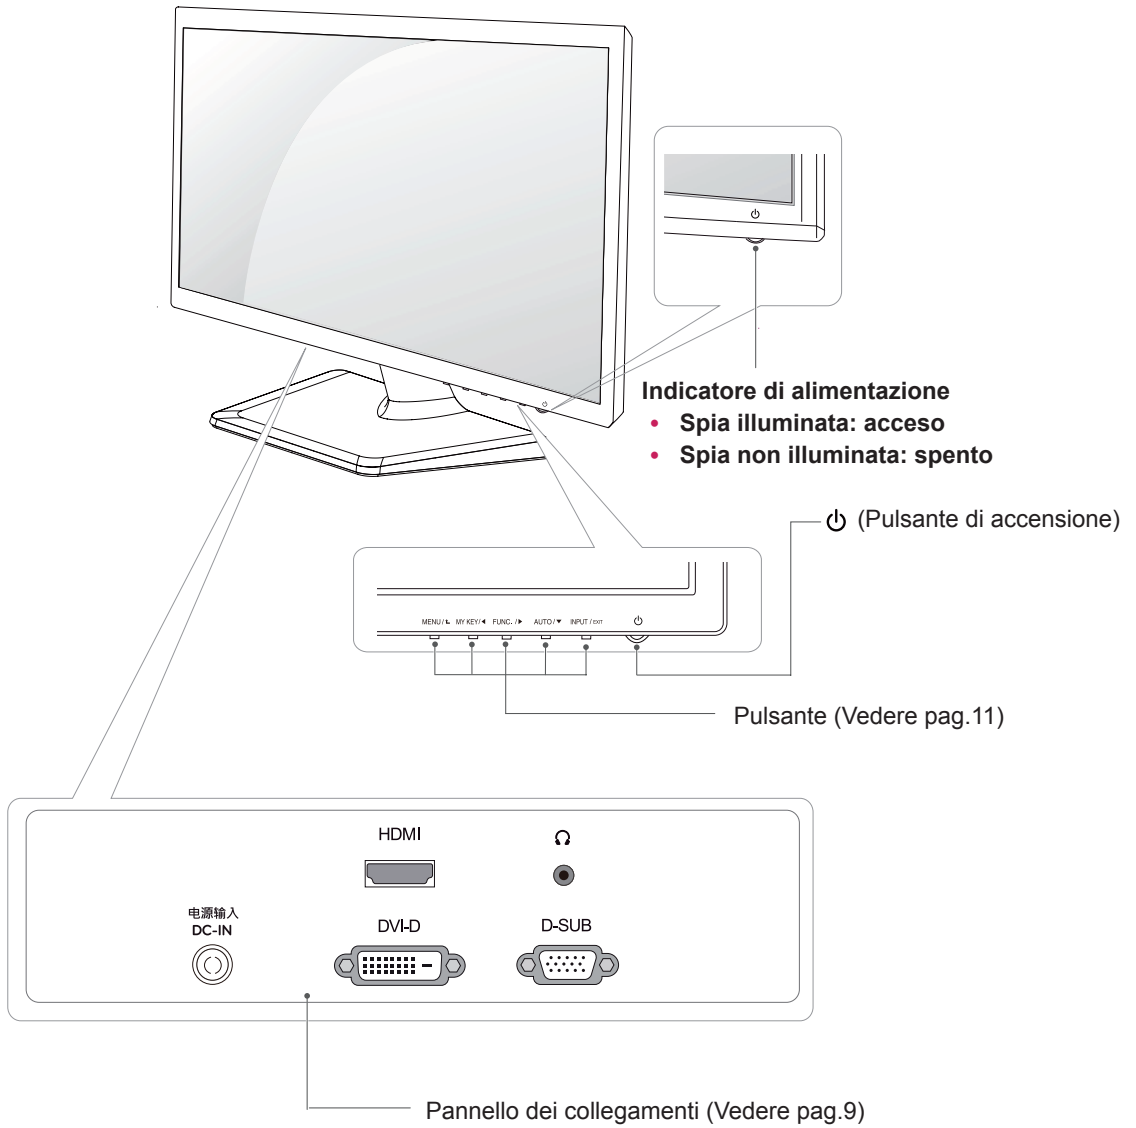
Indicatore di alimentazione
• Spia illuminata: acceso
• Spia non illuminata: spento

⏻ (Pulsante di accensione)

MENU / ⊾ MY KEY/◄ FUNC. /► AUTO/▼ INPUT / EXIT ⏻

Pulsante (Vedere pag.11)

HDMI
Ω
电源输入
DC-IN
DVI-D
D-SUB

Pannello dei collegamenti (Vedere pag.9)